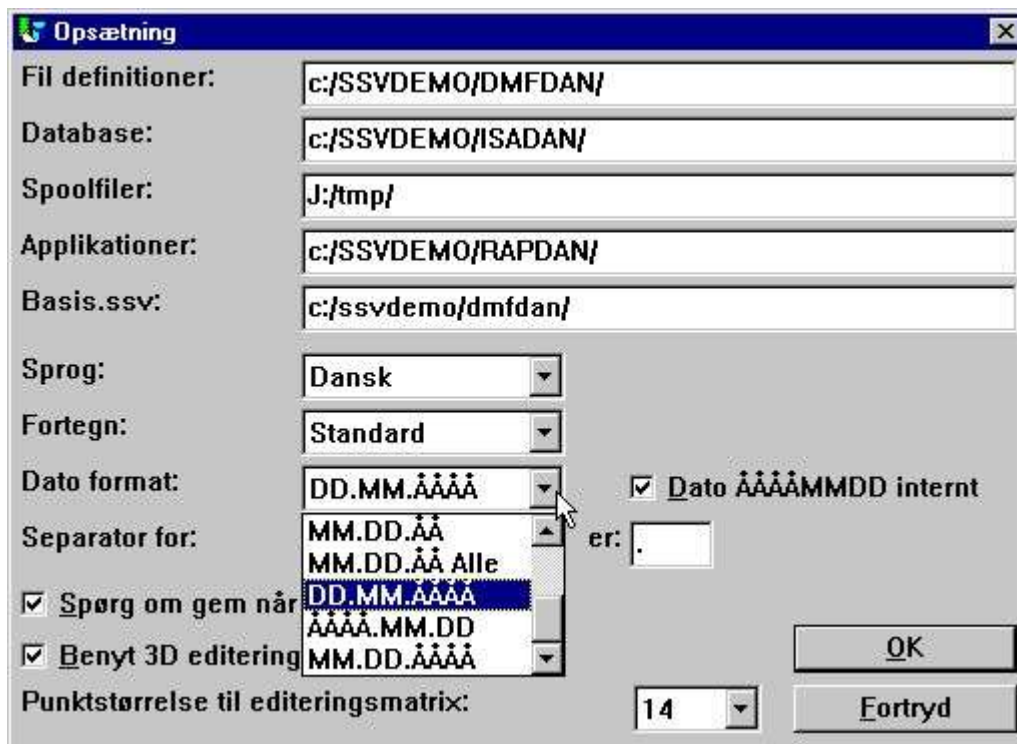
Opsætning

Fil definitioner: c:/SSVDEMO/DMFDAN/

Database: c:/SSVDEMO/ISADAN/

Spoolfiler: J:/tmp/

Applikationer: c:/SSVDEMO/RAPDAN/

Basis.ssv: c:/ssvdemo/dmfdan/

Sprog: Dansk

Fortegn: Standard

Dato format: DD.MM.ÅÅÅÅ

☑ Dato ÅÅÅÅMMDD internt

Separator for:

MM.DD.ÅÅ
MM.DD.ÅÅ Alle
DD.MM.ÅÅÅÅ
ÅÅÅÅ.MM.DD
MM.DD.ÅÅÅÅ

er: .

☑ Spørg om gem når

☑ Benyt 3D editering

OK

Punktstørrelse til editeringsmatrix: 14

Fortryd